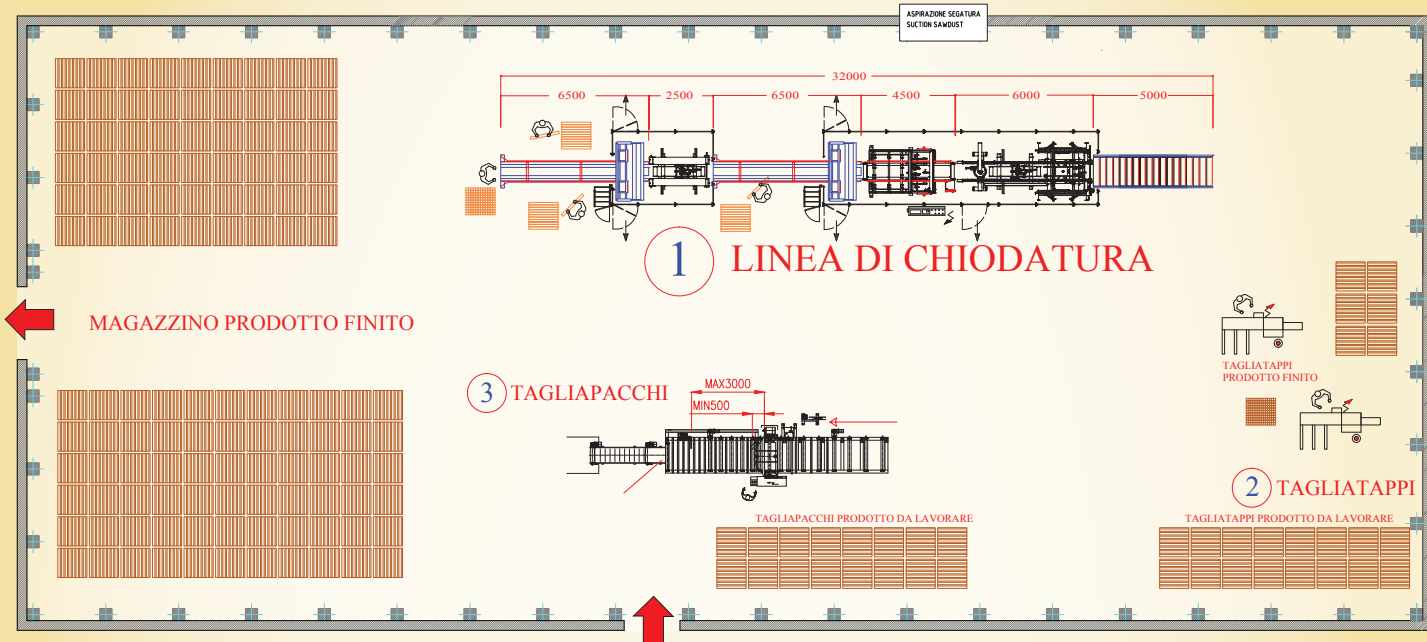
ASPIRAZIONE SEGATURA
SUCTION SAWDUST

32000

6500 2500 6500 4500 6000 5000

1 LINEA DI CHIODATURA

MAGAZZINO PRODOTTO FINITO

TAGLIATAPPI
PRODOTTO FINITO

3 TAGLIAPACCHI

MAX3000
MIN500

2 TAGLIATAPPI

TAGLIAPACCHI PRODOTTO DA LAVORARE

TAGLIATAPPI PRODOTTO DA LAVORARE